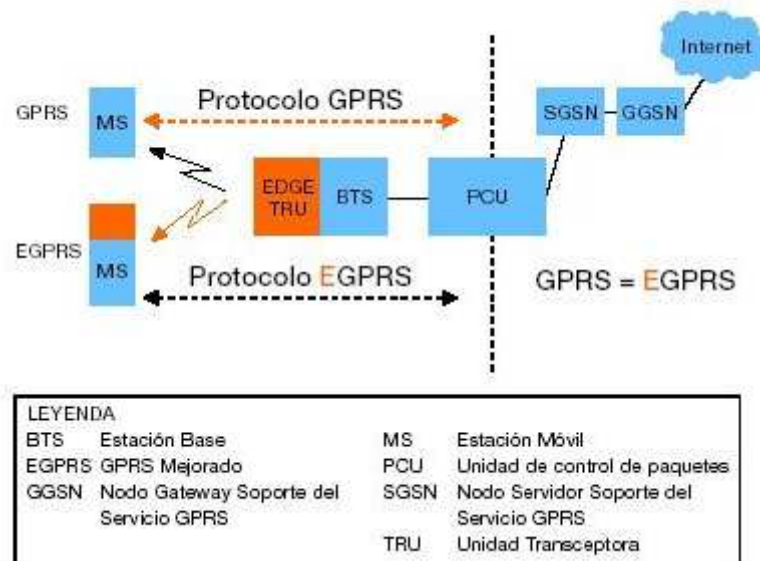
Internet

GPRS

MS

Protocolo GPRS

SGSN

GGSN

EDGE TRU

BTS

PCU

EGPRS

MS

Protocolo EGPRS

GPRS = EGPRS

LEYENDA

| | | | |
|---|---|---|---|
| BTS | Estación Base | MS | Estación Móvil |
| EGPRS | GPRS Mejorado | PCU | Unidad de control de paquetes |
| GGSN | Nodo Gateway Soporte del Servicio GPRS | SGSN | Nodo Servidor Soporte del Servicio GPRS |
| | | TRU | Unidad Transceptora |